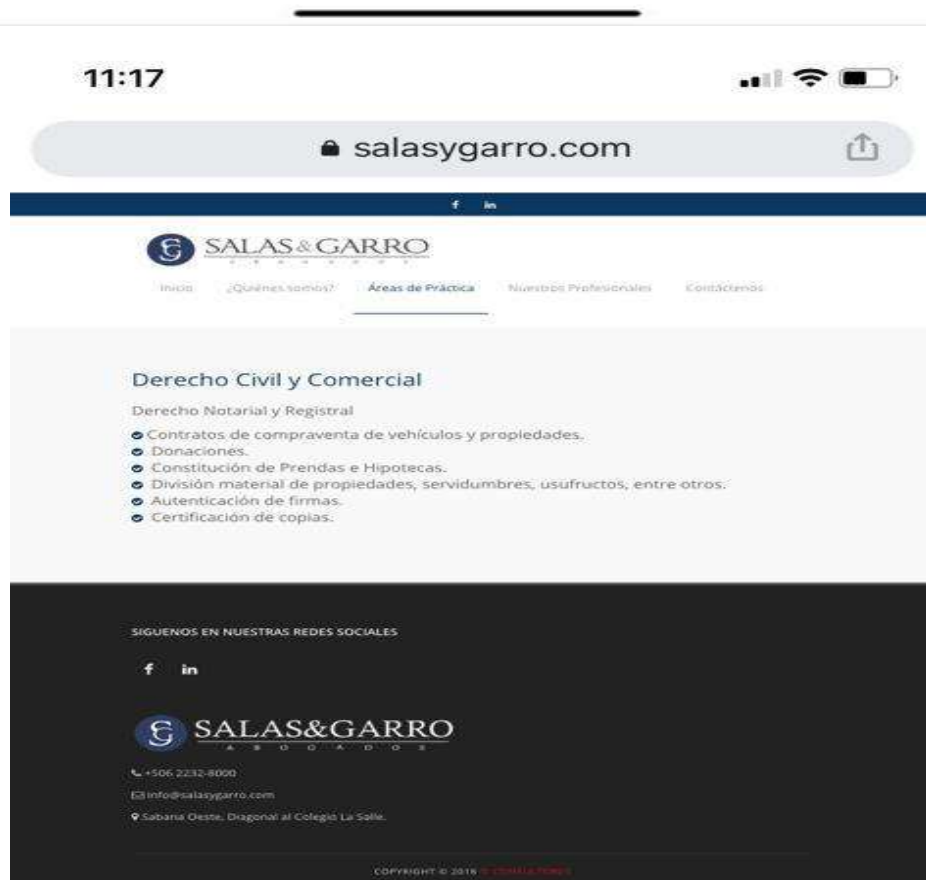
11:17

salasygarro.com

f in

SALAS & GARRO
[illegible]

Inicio ¿Quiénes somos? Áreas de Práctica Nuestros Profesionales Contáctenos

Derecho Civil y Comercial

Derecho Notarial y Registral

Contratos de compraventa de vehículos y propiedades.
Donaciones.
Constitución de Prendas e Hipotecas.
División material de propiedades, servidumbres, usufructos, entre otros.
Autenticación de firmas.
Certificación de copias.

SIGUENOS EN NUESTRAS REDES SOCIALES

f in

SALAS&GARRO
ABOGADOS

+506 2232-8000

info@salasygarro.com

Sabana Oeste, Diagonal al Colegio La Salle.

COPYRIGHT © 2018 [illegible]